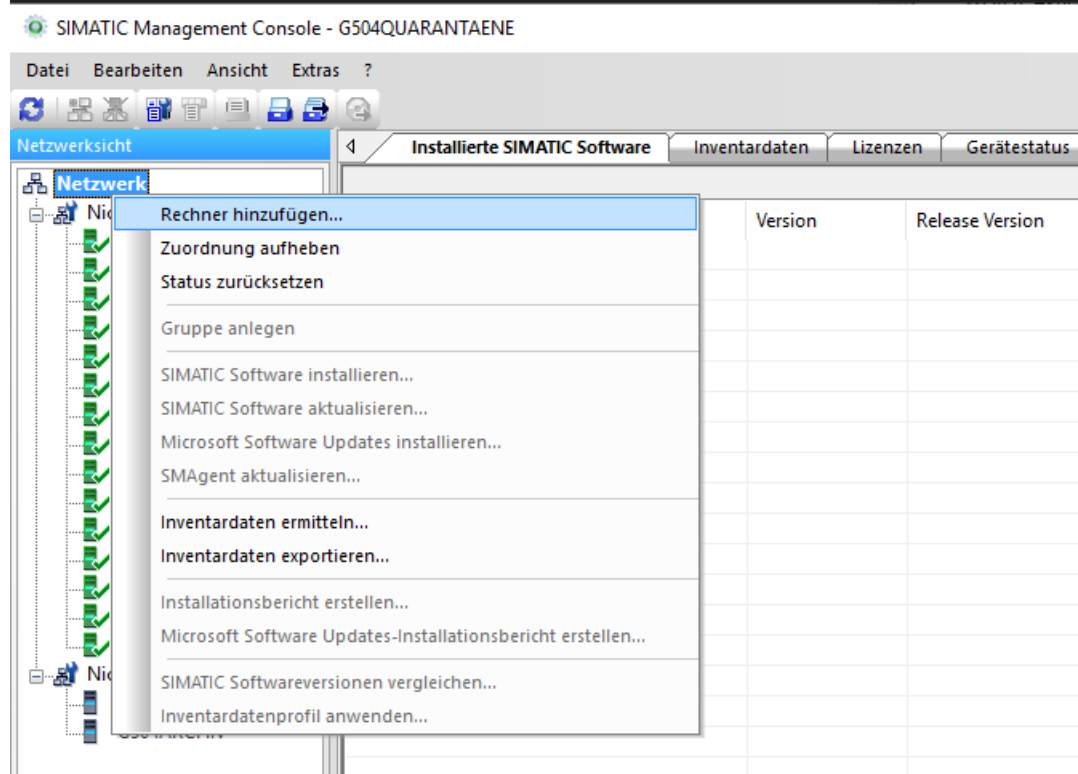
SIMATIC Management Console - G504QUARANTAENE

Datei Bearbeiten Ansicht Extras ?

Netzwerksicht

Installierte SIMATIC Software | Inventardaten | Lizenzen | Gerätestatus

Netzwerk

Nic

Nic

Version | Release Version

Rechner hinzufügen...
Zuordnung aufheben
Status zurücksetzen
Gruppe anlegen
SIMATIC Software installieren...
SIMATIC Software aktualisieren...
Microsoft Software Updates installieren...
SMAgent aktualisieren...
Inventardaten ermitteln...
Inventardaten exportieren...
Installationsbericht erstellen...
Microsoft Software Updates-Installationsbericht erstellen...
SIMATIC Softwareversionen vergleichen...
Inventardatenprofil anwenden...

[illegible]